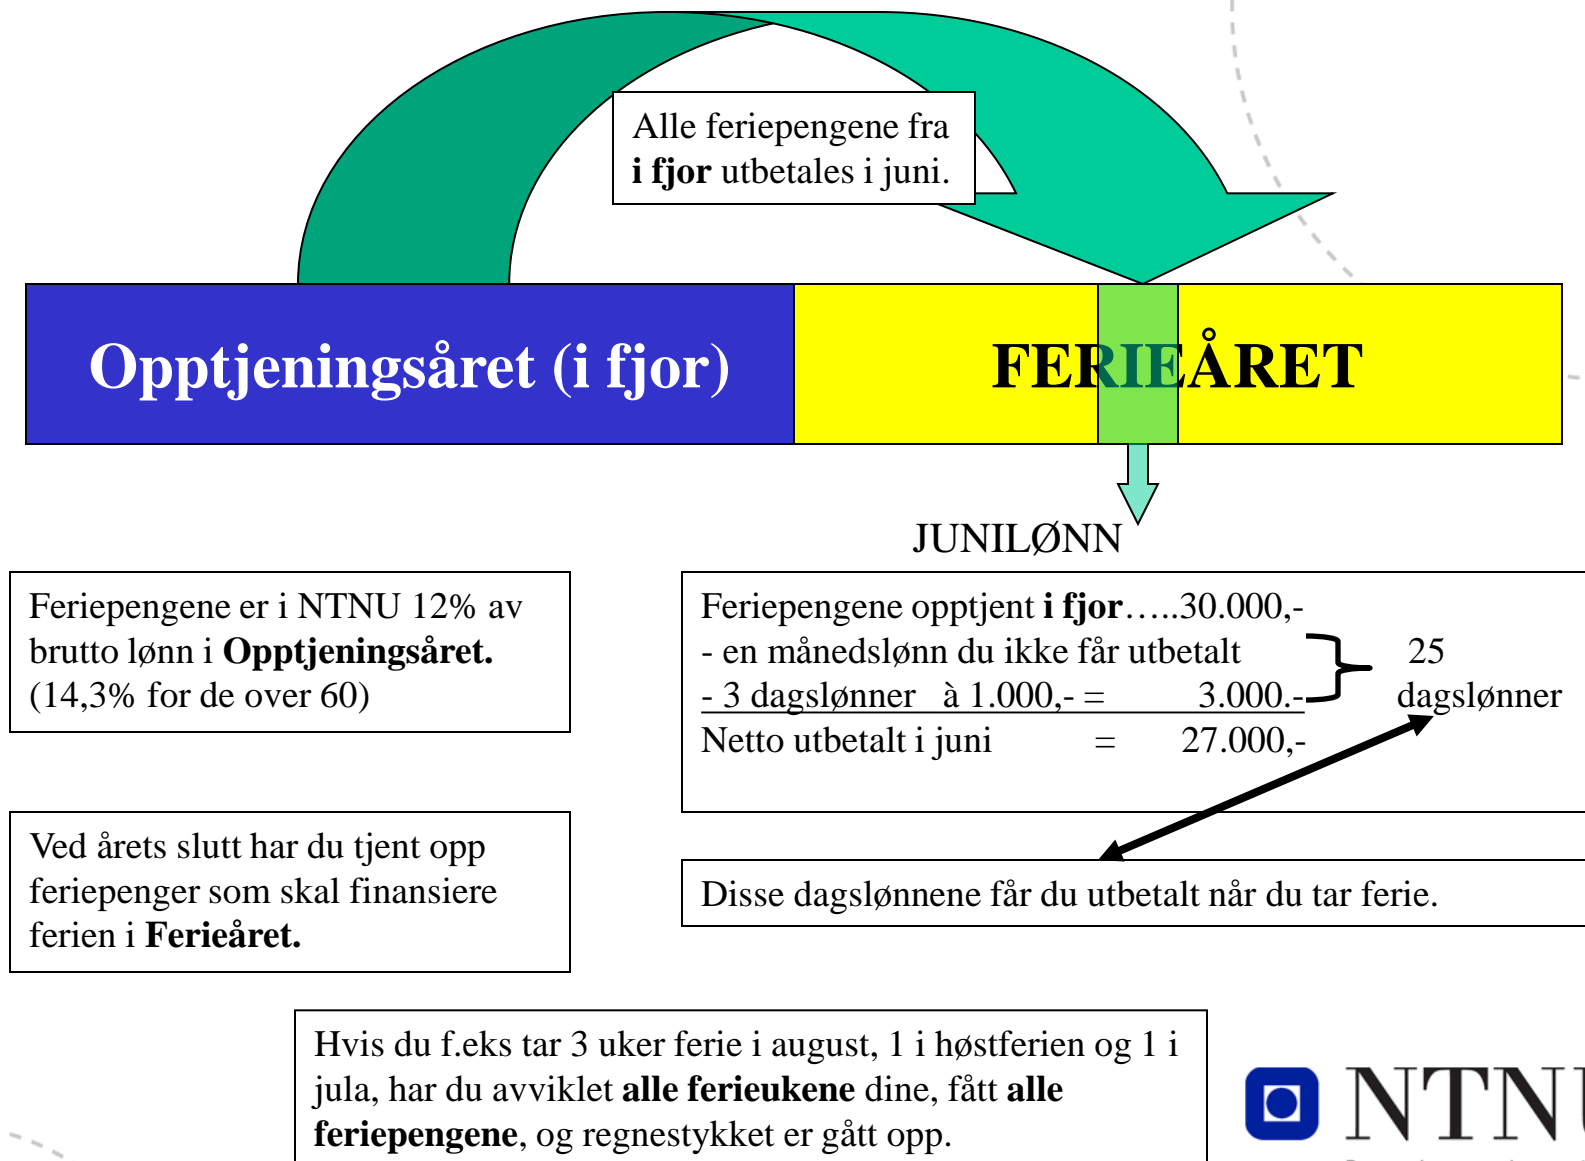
Alle feriepengene fra **i fjor** utbetales i juni.

Opptjeningsåret (i fjor)

FERIEÅRET

JUNILØNN

Feriepengene er i NTNU 12% av brutto lønn i **Opptjeningsåret.** (14,3% for de over 60)

Feriepengene opptjent **i fjor**…..30.000,-
- en månedslønn du ikke får utbetalt
- 3 dagslønner à 1.000,- = 3.000.-
Netto utbetalt i juni = 27.000,-

25 dagslønner

Ved årets slutt har du tjent opp feriepenger som skal finansiere ferien i **Ferieåret.**

Disse dagslønnene får du utbetalt når du tar ferie.

Hvis du f.eks tar 3 uker ferie i august, 1 i høstferien og 1 i jula, har du avviklet **alle ferieukene** dine, fått **alle feriepengene**, og regnestykket er gått opp.

NTNU